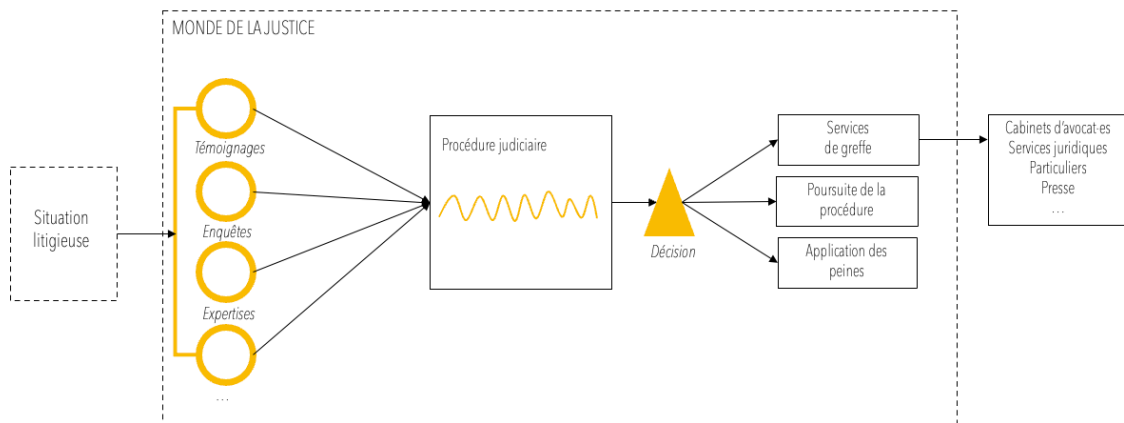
MONDE DE LA JUSTICE

Situation litigieuse

Témoignages

Enquêtes

Expertises

…

Procédure judiciaire

Décision

Services de greffe

Poursuite de la procédure

Application des peines

Cabinets d'avocat·es
Services juridiques
Particuliers
Presse
…